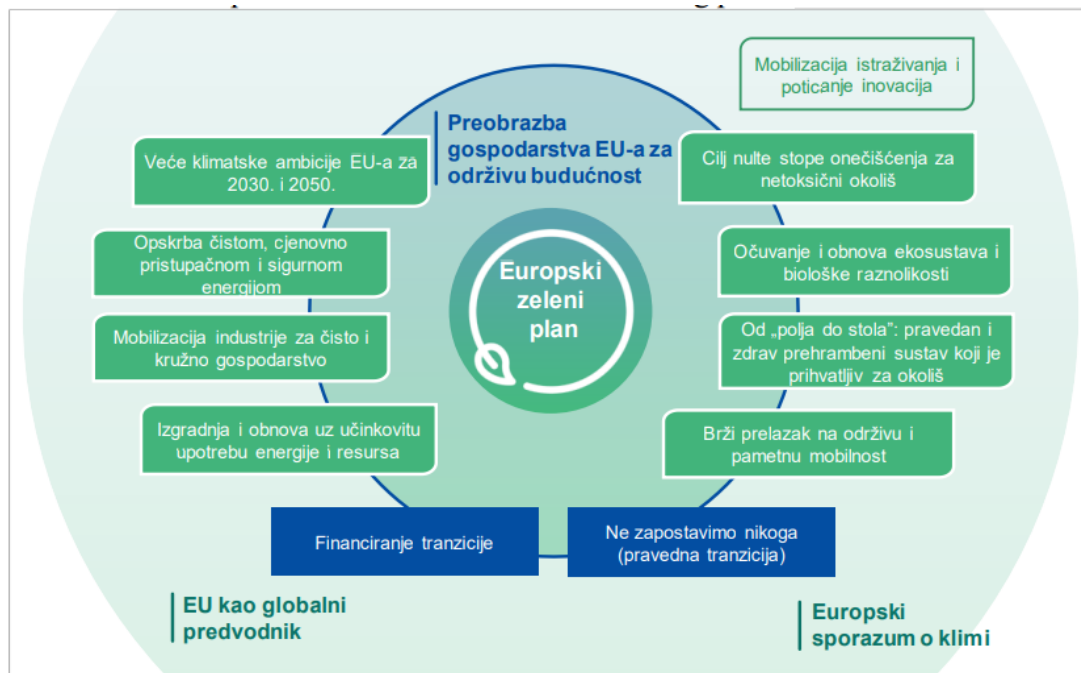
Mobilizacija istraživanja i poticanje inovacija

Preobrazba gospodarstva EU-a za održivu budućnost

Veće klimatske ambicije EU-a za 2030. i 2050.

Cilj nulte stope onečišćenja za netoksični okoliš

Opskrba čistom, cjenovno pristupačnom i sigurnom energijom

Europski zeleni plan

Očuvanje i obnova ekosustava i biološke raznolikosti

Mobilizacija industrije za čisto i kružno gospodarstvo

Od „polja do stola": pravedan i zdrav prehrambeni sustav koji je prihvatljiv za okoliš

Izgradnja i obnova uz učinkovitu upotrebu energije i resursa

Brži prelazak na održivu i pametnu mobilnost

Financiranje tranzicije

Ne zapostavimo nikoga (pravedna tranzicija)

EU kao globalni predvodnik

Europski sporazum o klimi